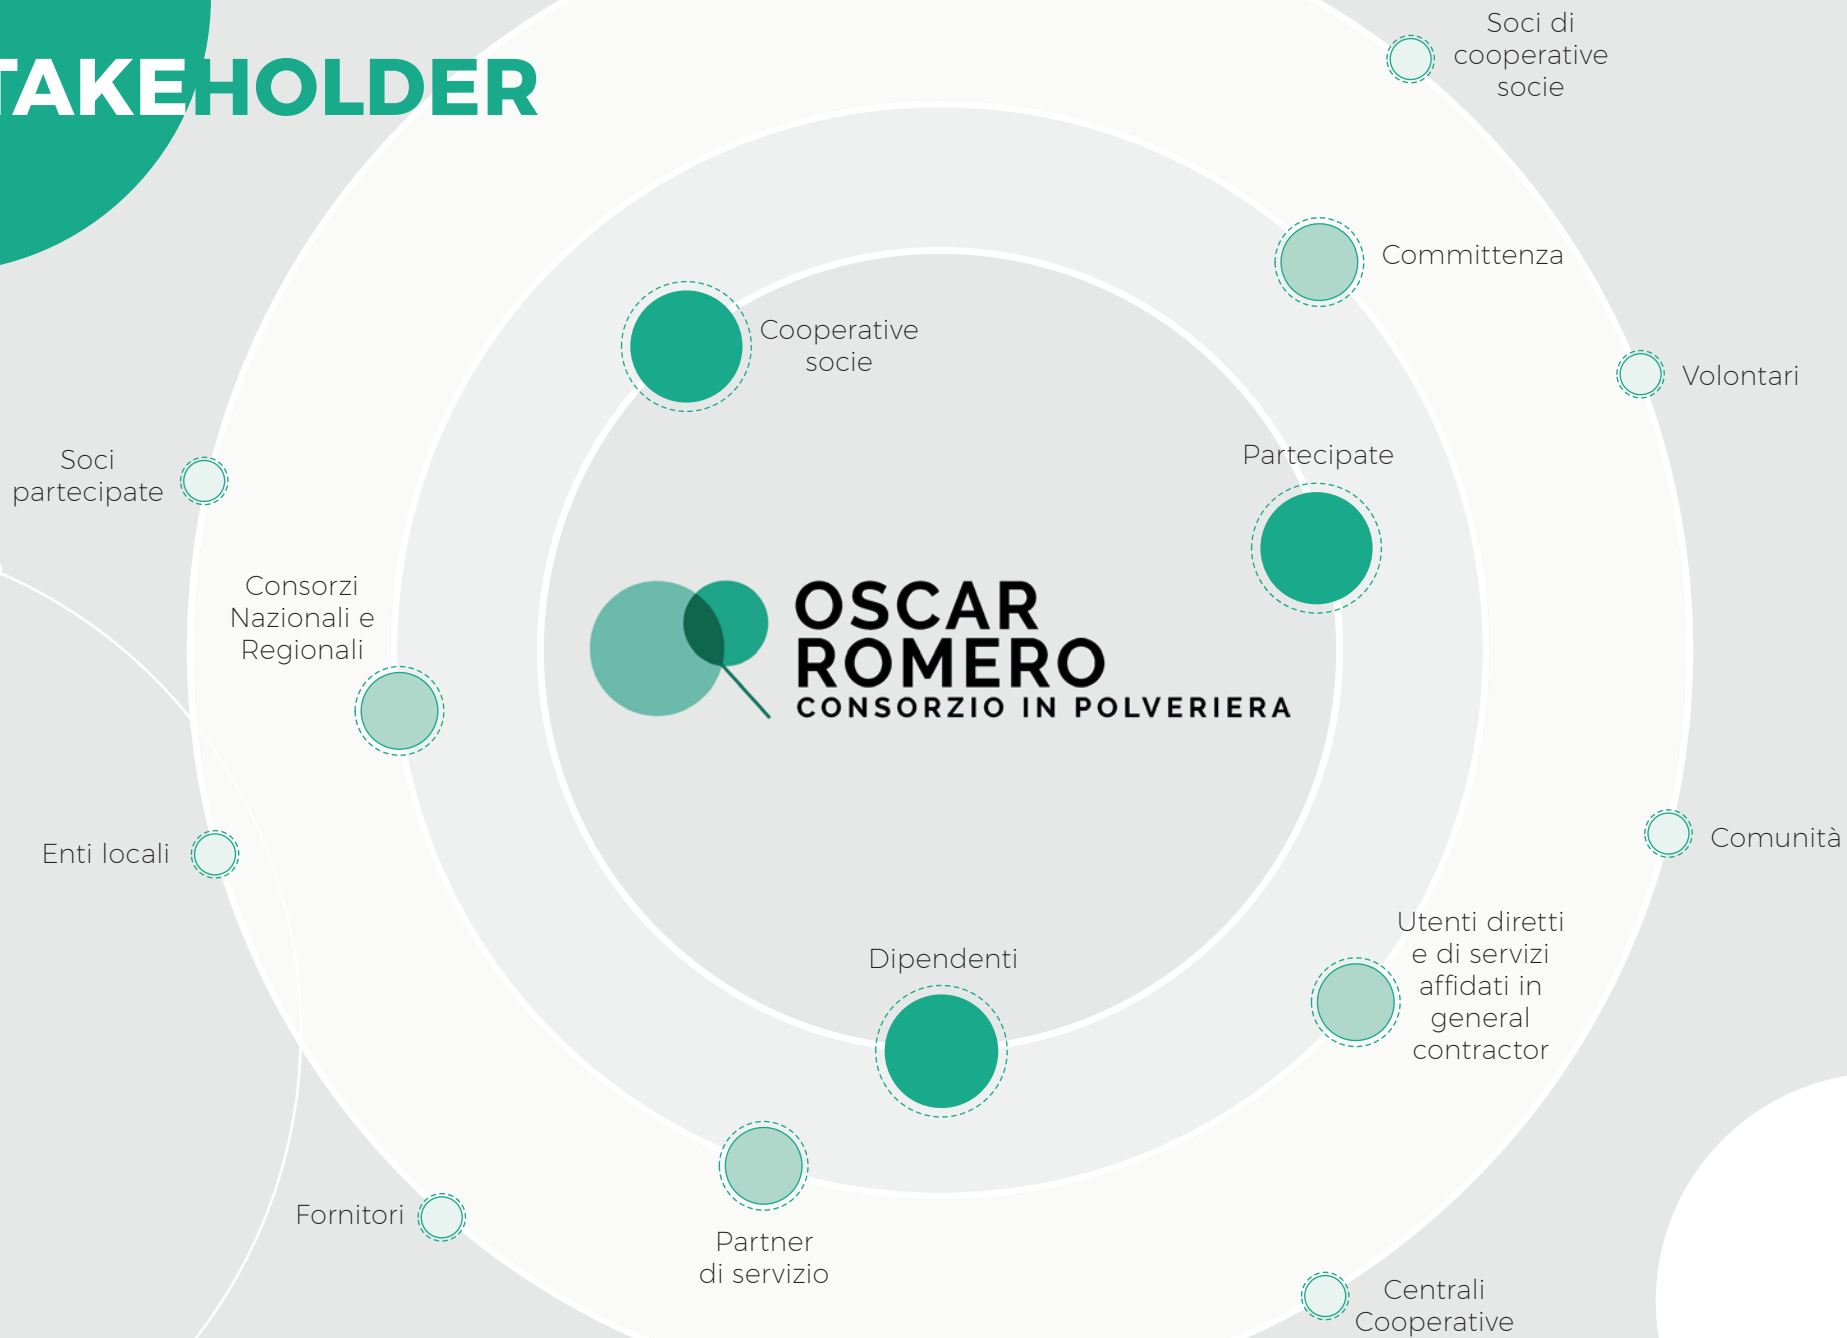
TAKEHOLDER

Soci di cooperative socie

Committenza

Cooperative socie

Volontari

Partecipate

Soci partecipate

Consorzi Nazionali e Regionali

OSCAR ROMERO
CONSORZIO IN POLVERIERA

Enti locali

Comunità

Utenti diretti e di servizi affidati in general contractor

Dipendenti

Fornitori

Partner di servizio

Centrali Cooperative